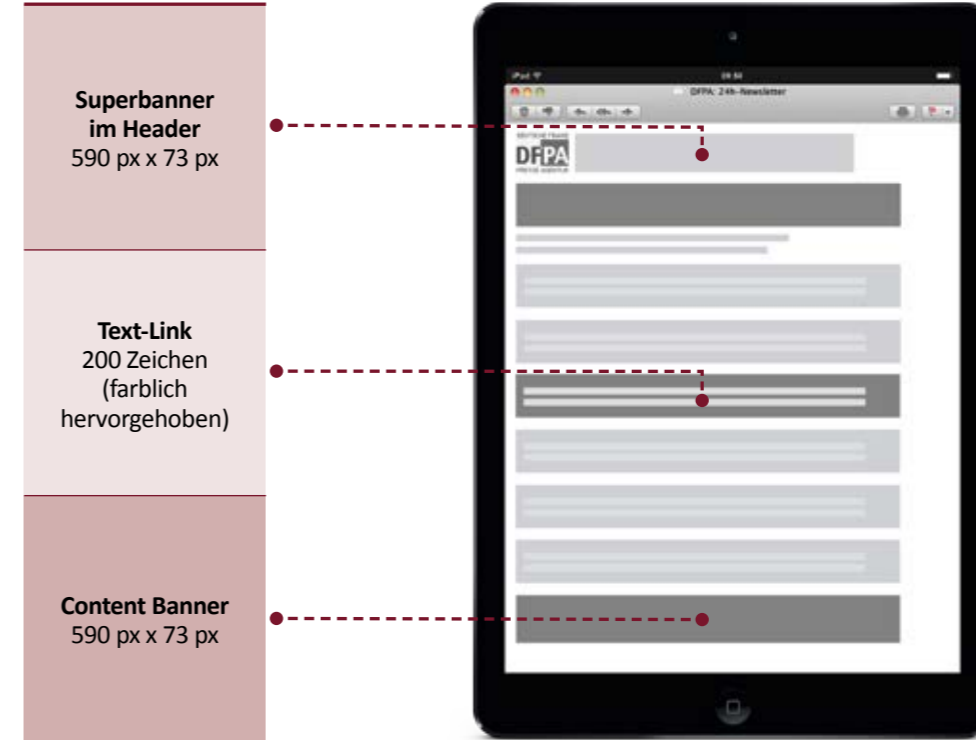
**Superbanner im Header**
590 px x 73 px

**Text-Link**
200 Zeichen
(farblich hervorgehoben)

**Content Banner**
590 px x 73 px

iPad
09:41
DFPA: 24h-Newsletter

DFPA
DEUTSCHE FRANCHISE
PRESSE AGENTUR